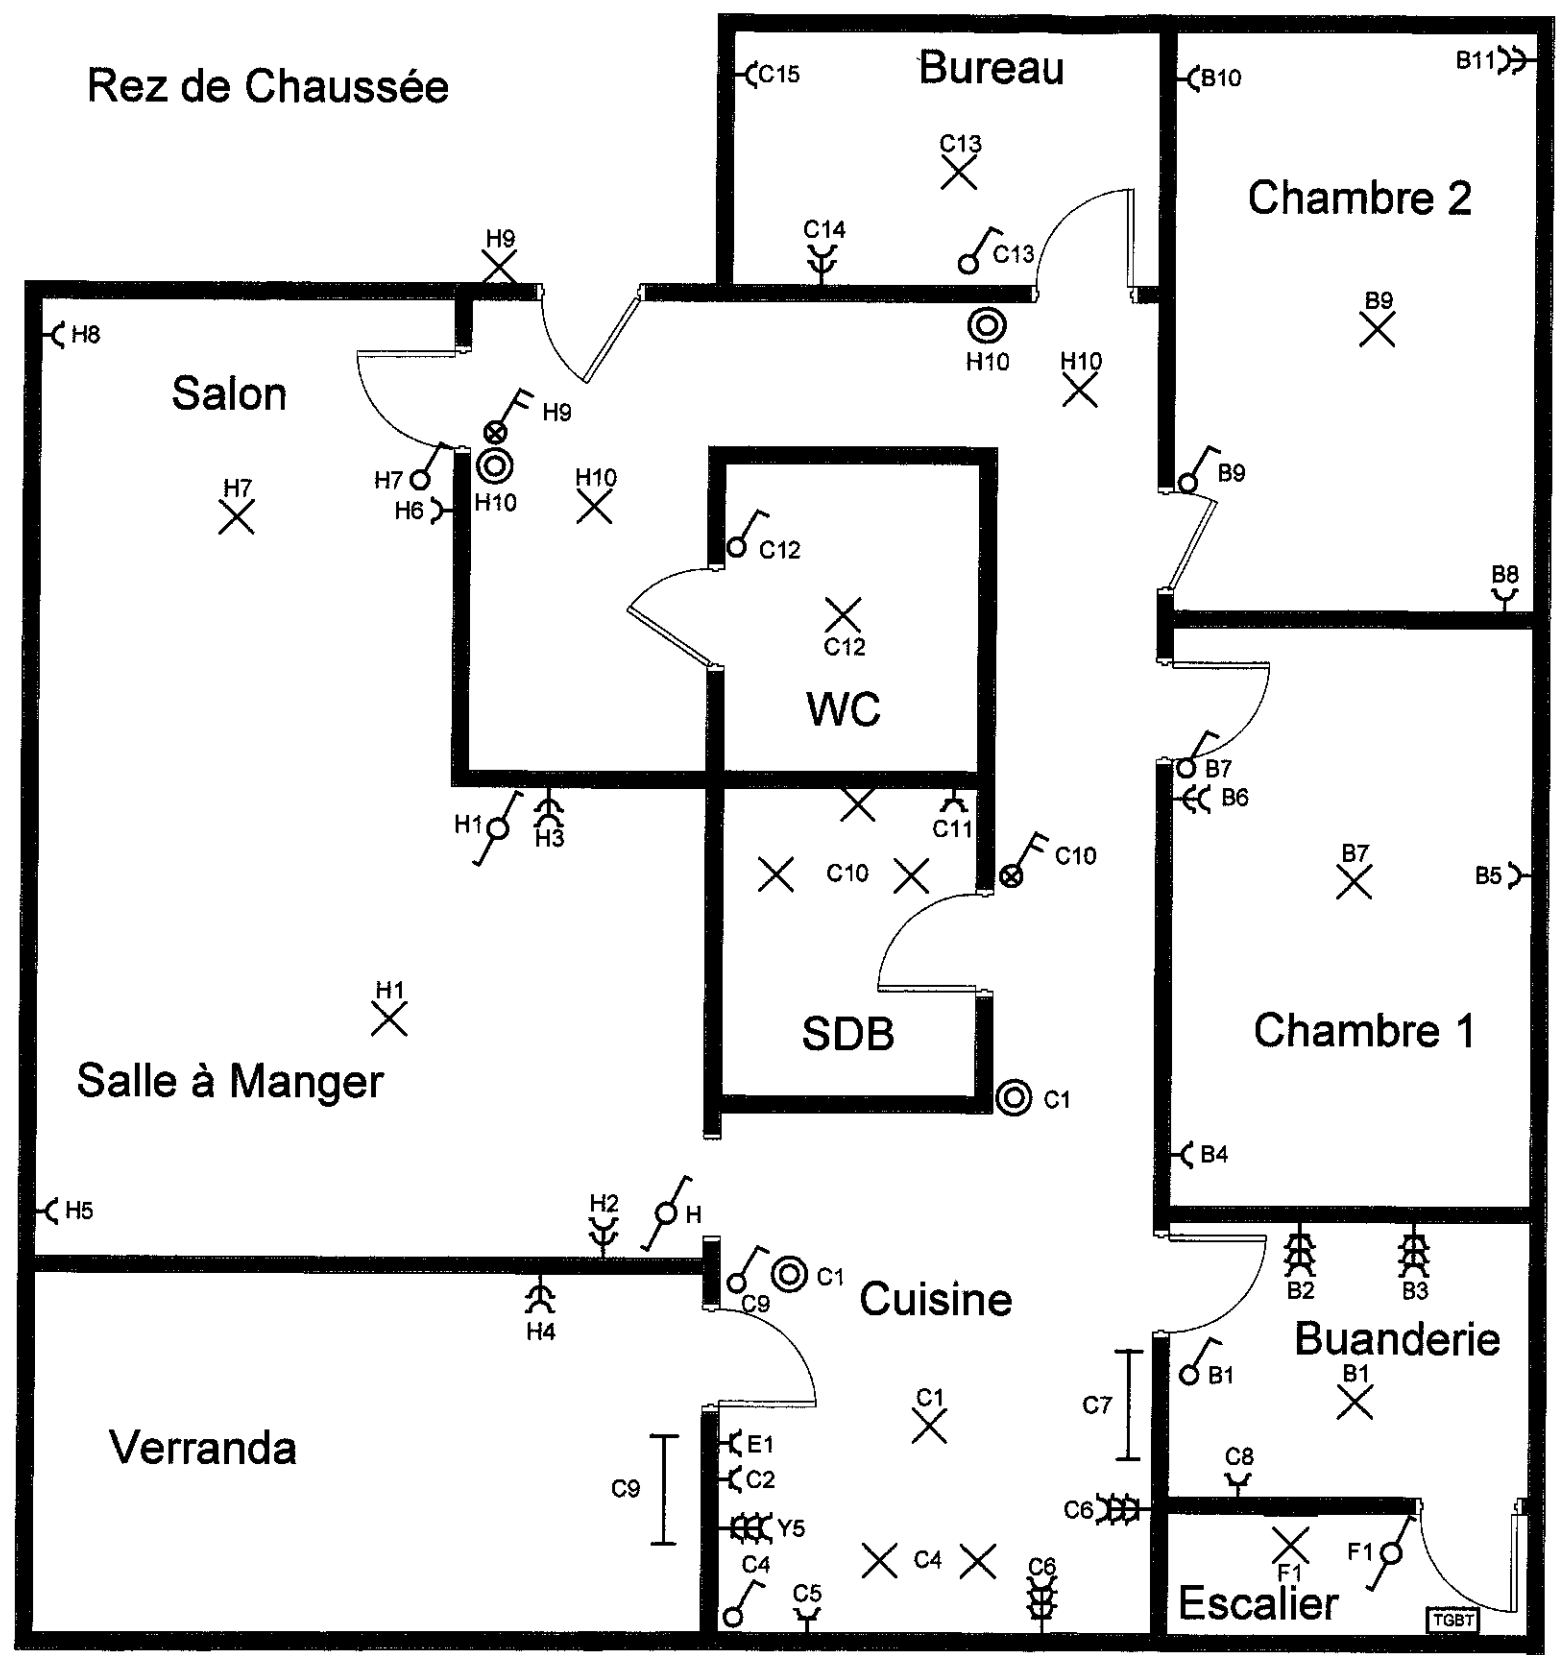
Rez de Chaussée

C15
Bureau
B10
B11
C13
Chambre 2
C14
C13
H9
H8
H10
H10
B9
Salon
H9
H7
H10
H10
B9
H7
H6
C12
C12
B8
WC
B7
B6
H1
H3
C11
C10
C10
B7
B5
SDB
Chambre 1
H1
Salle à Manger
C1
B4
H5
H2
H
C1
Cuisine
B2
B3
H4
C9
Buanderie
B1
B1
C7
Verranda
C1
E1
C9
C2
C8
Y5
C6
F1
F1
C4
C4
C6
C5
Escalier
TGBT